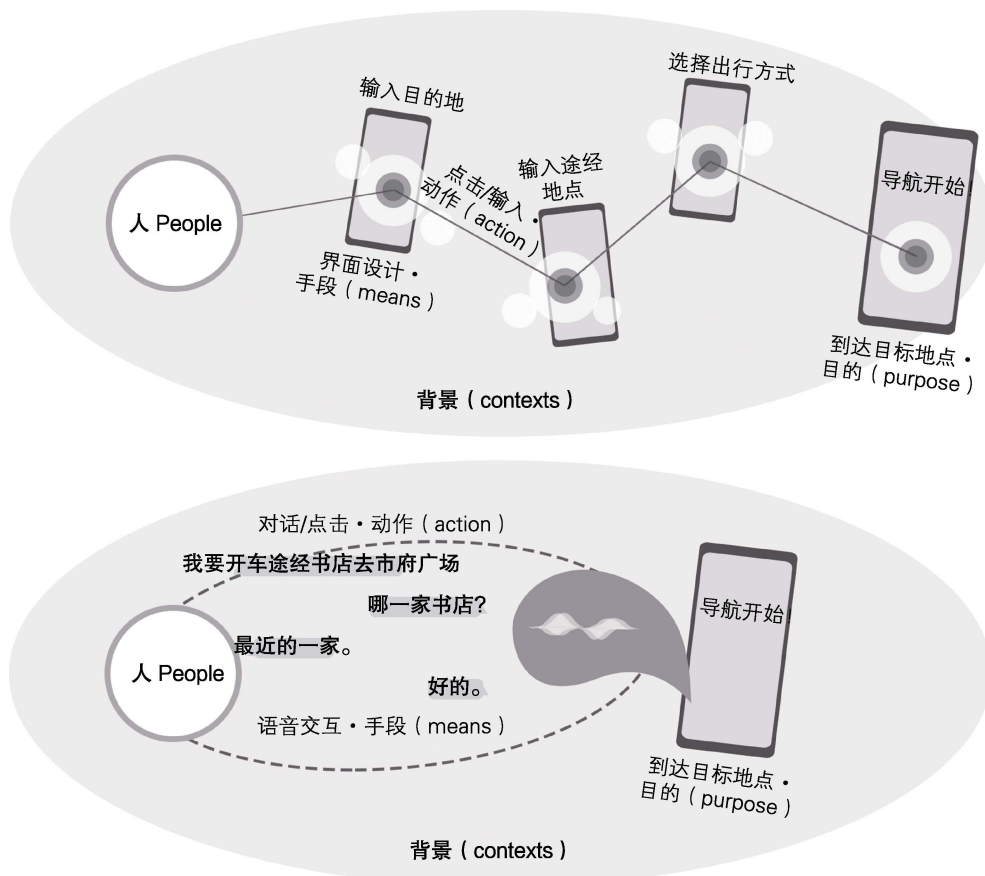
输入目的地

选择出行方式

点击/输入・动作（action）

输入途经地点

人 People

导航开始!

界面设计・手段（means）

到达目标地点・目的（purpose）

背景（contexts）

对话/点击・动作（action）

我要开车途经书店去市府广场

哪一家书店?

最近的一家。

人 People

导航开始!

好的。

语音交互・手段（means）

到达目标地点・目的（purpose）

背景（contexts）